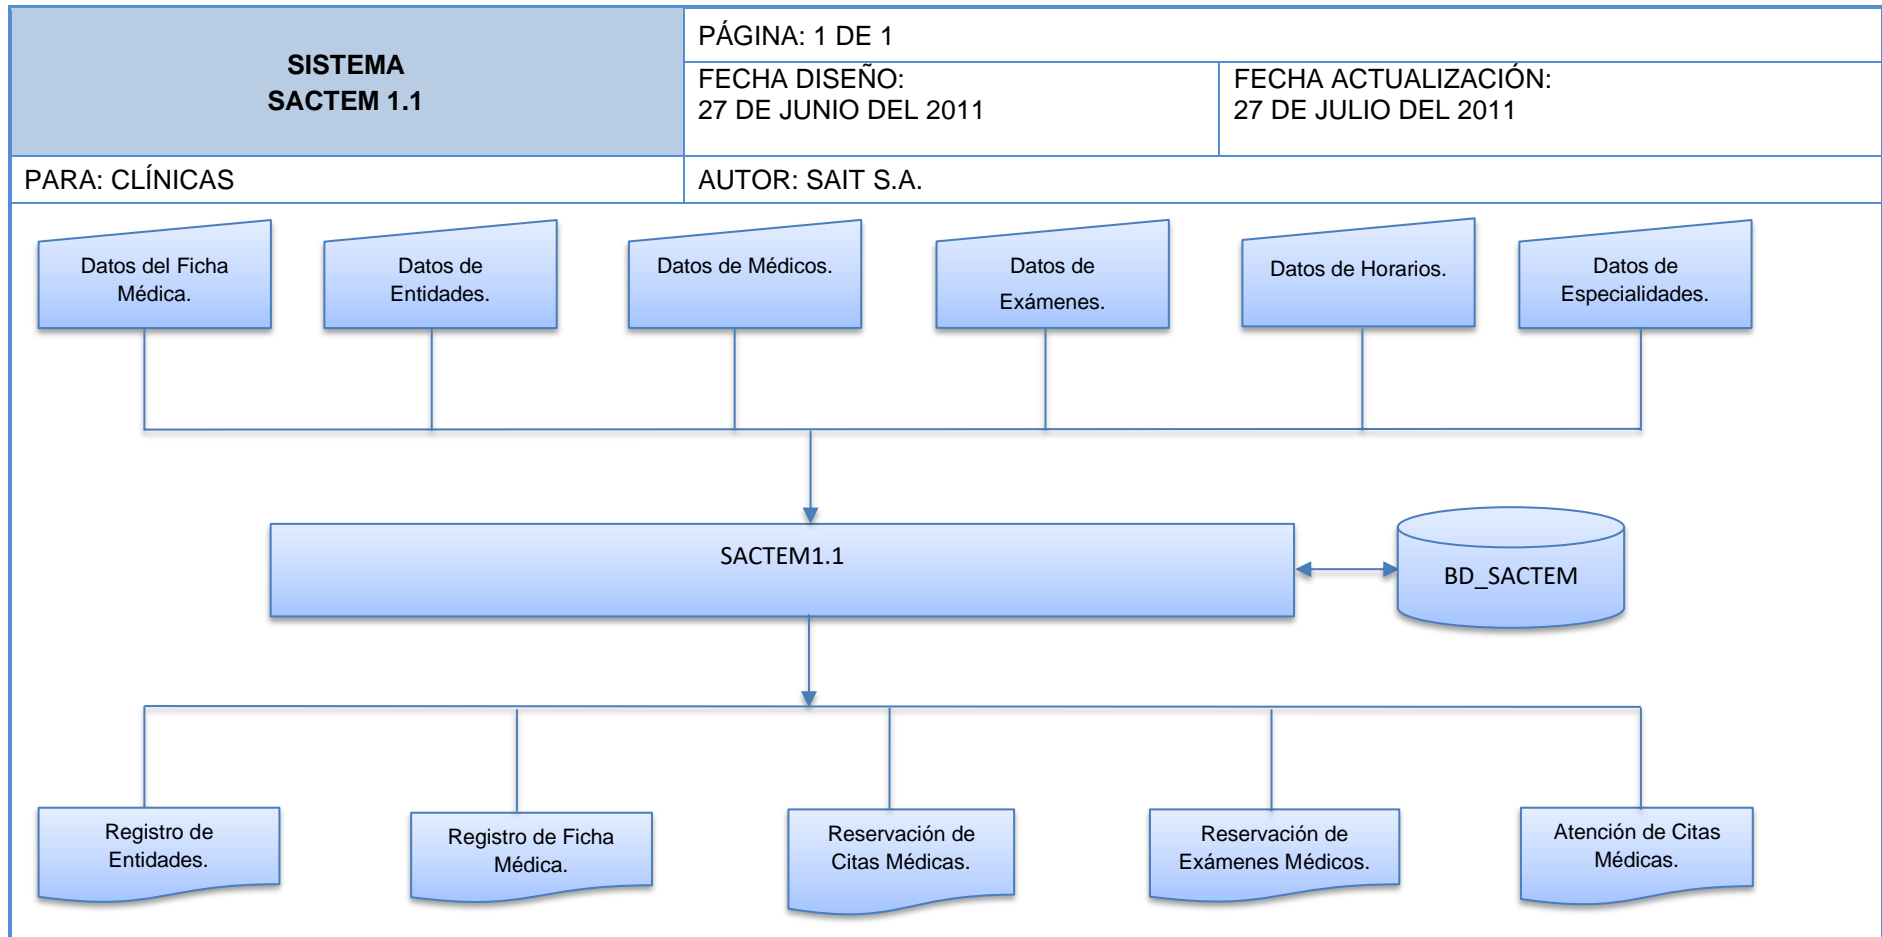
SISTEMA
SACTEM 1.1

PÁGINA: 1 DE 1

FECHA DISEÑO:
27 DE JUNIO DEL 2011

FECHA ACTUALIZACIÓN:
27 DE JULIO DEL 2011

PARA: CLÍNICAS

AUTOR: SAIT S.A.

Datos del Ficha Médica.

Datos de Entidades.

Datos de Médicos.

Datos de Exámenes.

Datos de Horarios.

Datos de Especialidades.

SACTEM1.1

BD_SACTEM

Registro de Entidades.

Registro de Ficha Médica.

Reservación de Citas Médicas.

Reservación de Exámenes Médicos.

Atención de Citas Médicas.